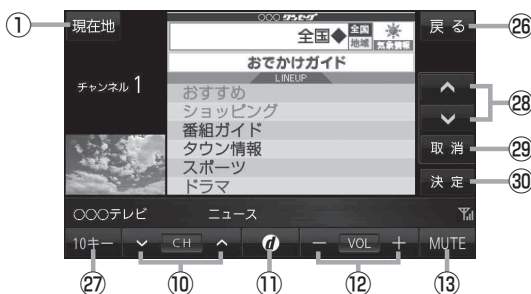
①
現在地
チャンネル 1
○○○ ワンセグ
全国◆ 全国 地域 気象情報
おでかけガイド
LINEUP
おすすめ
ショッピング
番組ガイド
タウン情報
スポーツ
ドラマ
戻る
㉖
㉘
取消
㉙
決定
㉚
○○○テレビ ニュース
10キー
CH
VOL
MUTE
㉗
⑩
⑪
⑫
⑬